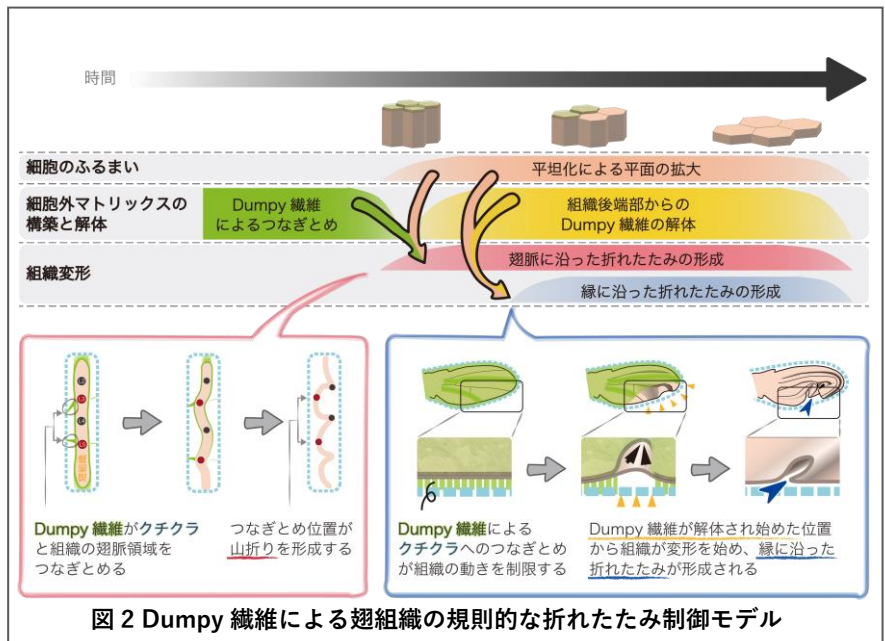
時間

細胞のふるまい

平坦化による平面の拡大

細胞外マトリックスの構築と解体

Dumpy 繊維によるつなぎとめ

組織後端部からの Dumpy 繊維の解体

組織変形

翅脈に沿った折れたたみの形成

縁に沿った折れたたみの形成

Dumpy 繊維がクチクラと組織の翅脈領域をつなぎとめる

つなぎとめ位置が山折りを形成する

Dumpy 繊維によるクチクラへのつなぎとめが組織の動きを制限する

Dumpy 繊維が解体され始めた位置から組織が変形を始め、縁に沿った折れたたみが形成される

図 2 Dumpy 繊維による翅組織の規則的な折れたたみ制御モデル